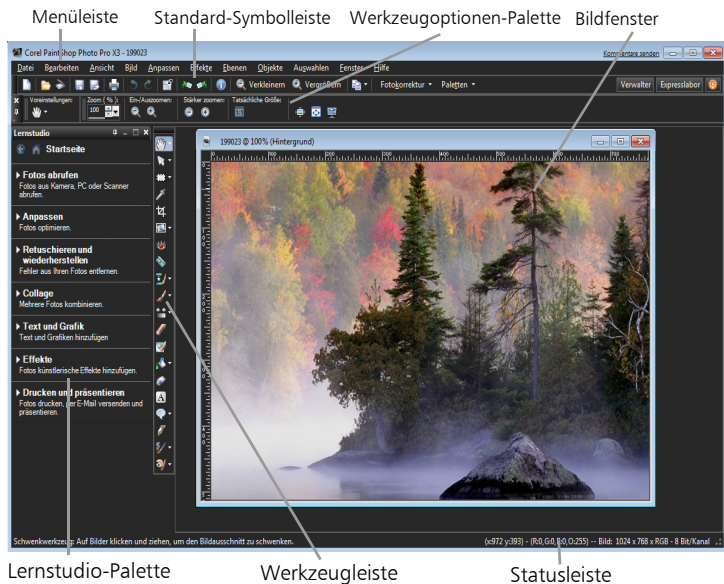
Menüleiste
Standard-Symbolleiste
Werkzeugoptionen-Palette
Bildfenster

Corel PaintShop Photo Pro X3 - 199023
Kommentare senden

Datei Bearbeiten Ansicht Bild Anpassen Effekte Ebenen Objekte Auswahlen Fenster Hilfe

Verkleinern Vergrößern Fotokorrektur Paletten Verwalter Expresslabor

Voreinstellungen: Zoom ( % ): 100 Ein-/Auszoomen: Stärker zoomen: Tatsächliche Größe:

Lernstudio
Startseite

Fotos abrufen
Fotos aus Kamera, PC oder Scanner abrufen.

Anpassen
Fotos optimieren.

Retuschieren und wiederherstellen
Fehler aus Ihren Fotos entfernen.

Collage
Mehrere Fotos kombinieren.

Text und Grafik
Text und Grafiken hinzufügen

Effekte
Fotos künstlerische Effekte hinzufügen.

Drucken und präsentieren
Fotos drucken, per E-Mail versenden und präsentieren.

199023 @ 100% (Hintergrund)

Schwenkwerkzeug: Auf Bilder klicken und ziehen, um den Bildausschnitt zu schwenken.
(x:972 y:393) - (R:0,G:0,B:0,O:255) -- Bild: 1024 x 768 x RGB - 8 Bit/Kanal

Lernstudio-Palette
Werkzeugleiste
Statusleiste